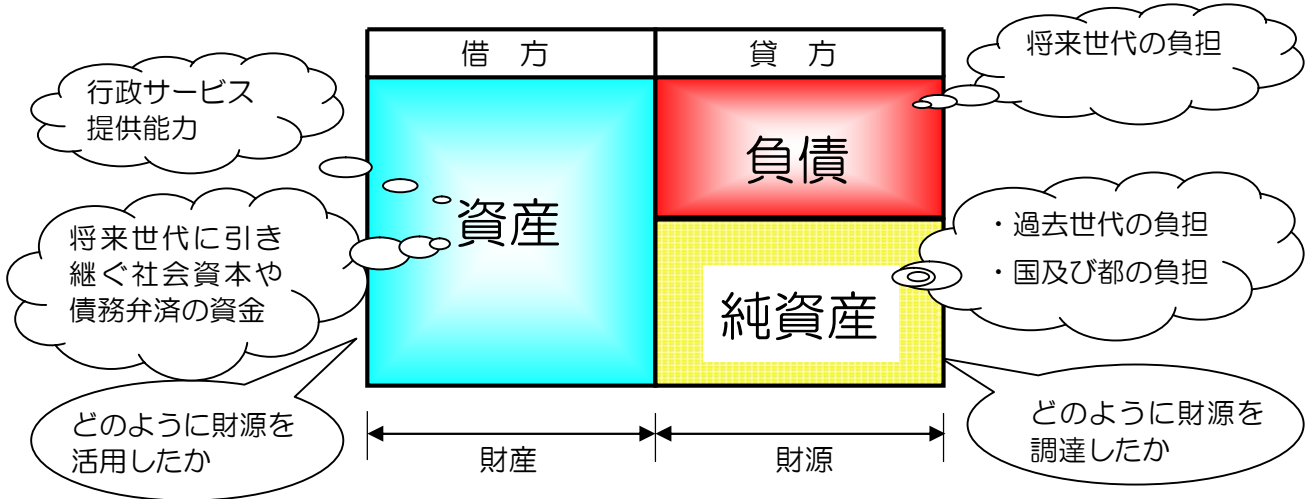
借　方

貸　方

将来世代の負担

行政サービス提供能力

負債

資産

・過去世代の負担
・国及び都の負担

将来世代に引き継ぐ社会資本や債務弁済の資金

純資産

どのように財源を活用したか

どのように財源を調達したか

財産

財源